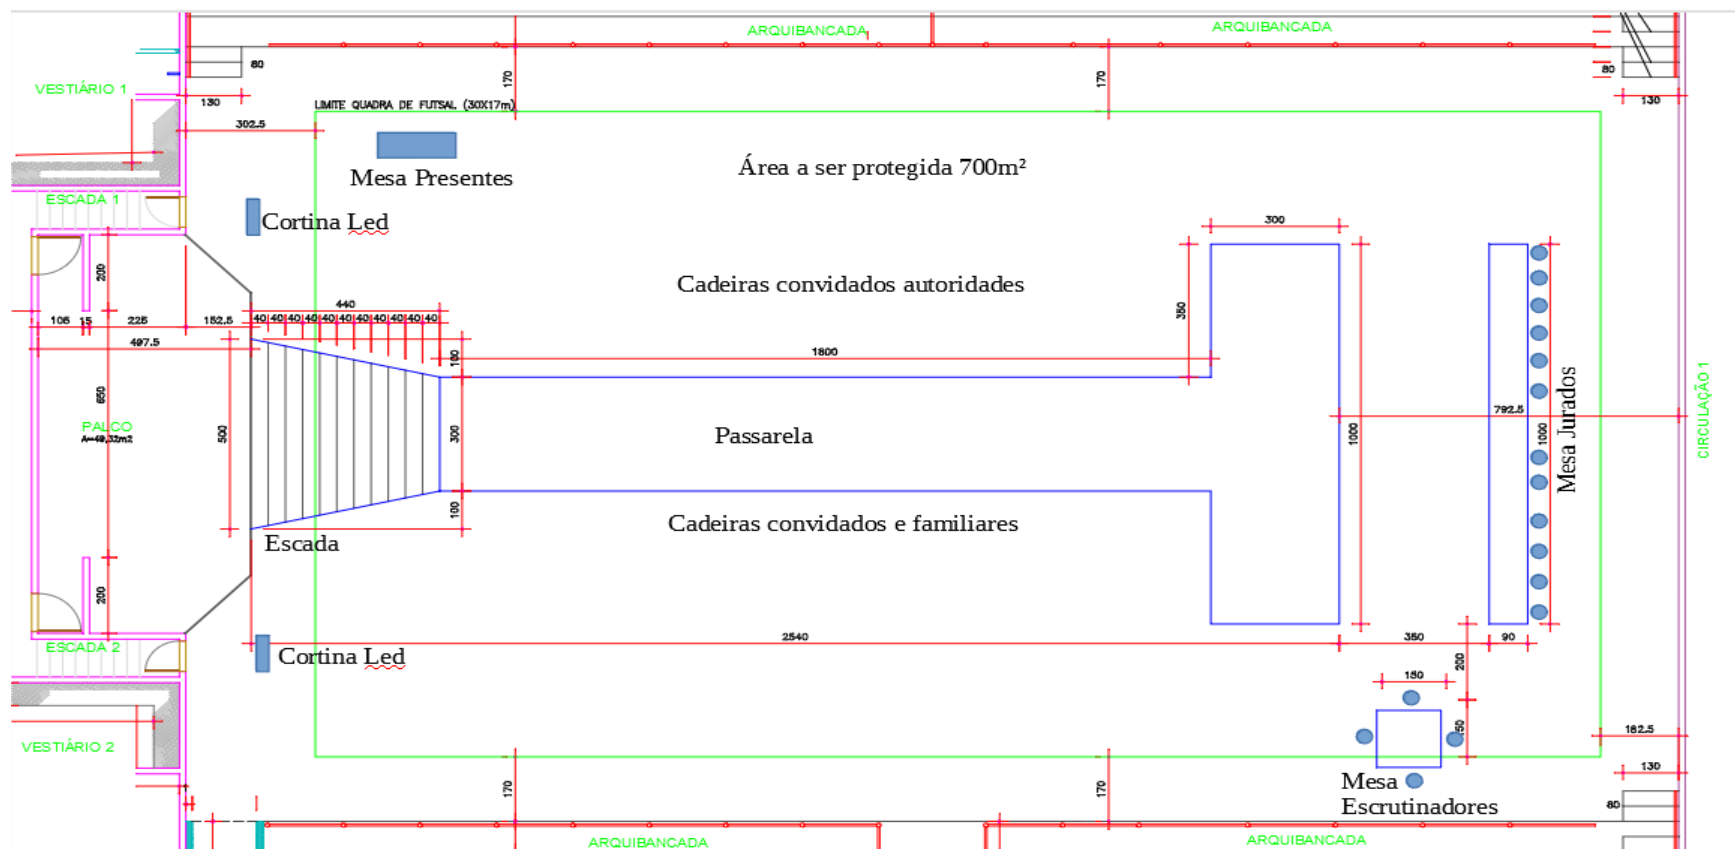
ARQUIBANCADA
ARQUIBANCADA
VESTIÁRIO 1
80
130
302.5
LIMITE QUADRA DE FUTSAL (30X17m)
170
170
80
130
Mesa Presentes
Área a ser protegida 700m²
ESCADA 1
Cortina Led
300
Cadeiras convidados autoridades
350
200
106 15 225 152.5
440
40 40 40 40 40 40 40 40 40 40 40
497.5
100
1800
650
PALCO
A=49,32m2
500
300
Passarela
1000
792.5
1000
Mesa Jurados
CIRCULAÇÃO 1
100
Cadeiras convidados e familiares
Escada
200
ESCADA 2
Cortina Led
2540
350
90
200
150
150
182.5
VESTIÁRIO 2
130
170
170
Mesa Escrutinadores
80
ARQUIBANCADA
ARQUIBANCADA